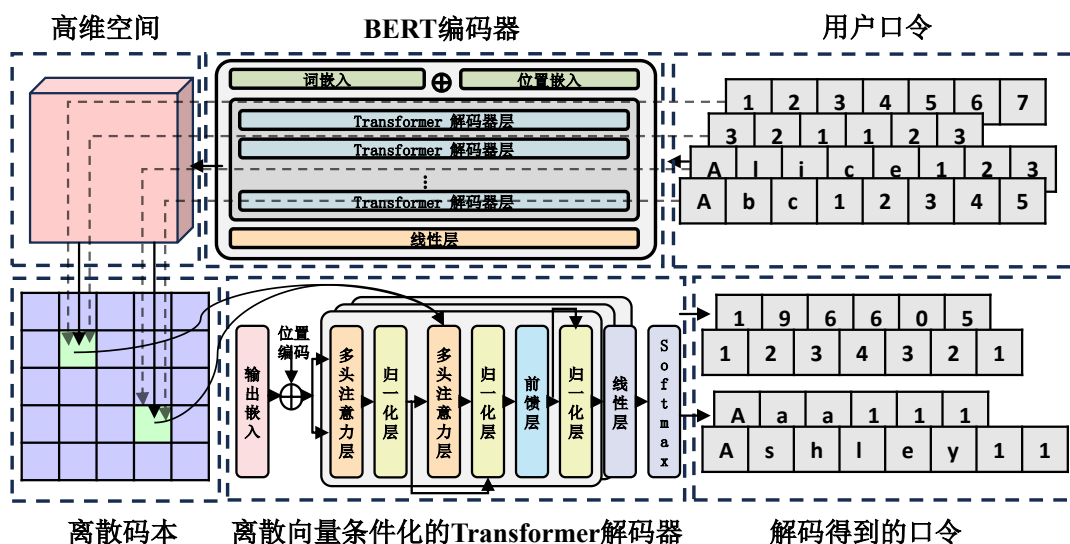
高维空间

BERT编码器

用户口令

词嵌入 $\oplus$ 位置嵌入

Transformer 解码器层

Transformer 解码器层

⋮

Transformer 解码器层

线性层

| 1 | 2 | 3 | 4 | 5 | 6 | 7 |
|---|---|---|---|---|---|---|

| 3 | 2 | 1 | 1 | 2 | 3 |
|---|---|---|---|---|---|

| A | l | i | c | e | 1 | 2 | 3 |
|---|---|---|---|---|---|---|---|

| A | b | c | 1 | 2 | 3 | 4 | 5 |
|---|---|---|---|---|---|---|---|

位置编码

输出嵌入

多头注意力层

归一化层

多头注意力层

归一化层

前馈层

归一化层

线性层

Softmax

| 1 | 9 | 6 | 6 | 0 | 5 |
|---|---|---|---|---|---|

| 1 | 2 | 3 | 4 | 3 | 2 | 1 |
|---|---|---|---|---|---|---|

| A | a | a | 1 | 1 | 1 |
|---|---|---|---|---|---|

| A | s | h | l | e | y | 1 | 1 |
|---|---|---|---|---|---|---|---|

离散码本

离散向量条件化的Transformer解码器

解码得到的口令